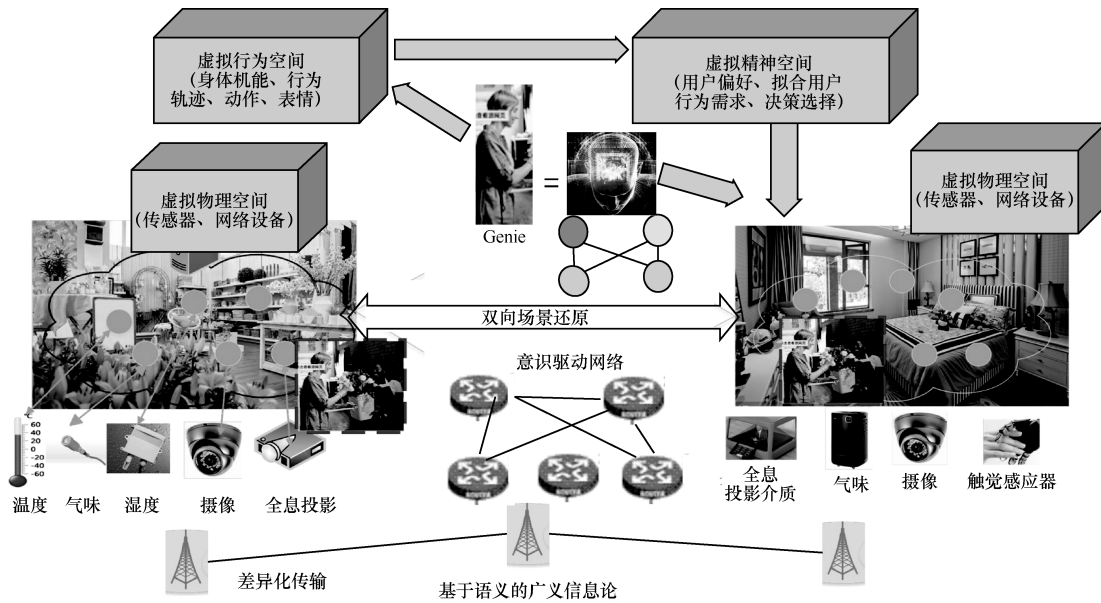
虚拟行为空间
（身体机能、行为
轨迹、动作、表情）

虚拟精神空间
（用户偏好、拟合用户
行为需求、决策选择）

虚拟物理空间
（传感器、网络设备）

Genie

=

虚拟物理空间
（传感器、网络设备）

双向场景还原

意识驱动网络

60
40
20
0
-20
-40
-60

温度　气味　湿度　摄像　全息投影

全息
投影介质　气味　摄像　触觉感应器

差异化传输

基于语义的广义信息论